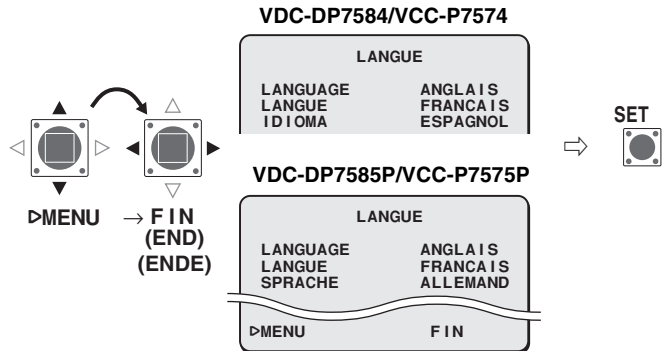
VDC-DP7584/VCC-P7574

LANGUE

LANGUAGE ANGLAIS
LANGUE FRANCAIS
IDIOMA ESPAGNOL

SET

VDC-DP7585P/VCC-P7575P

LANGUE

LANGUAGE ANGLAIS
LANGUE FRANCAIS
SPRACHE ALLEMAND

▷MENU FIN

▷MENU → FIN
(END)
(ENDE)